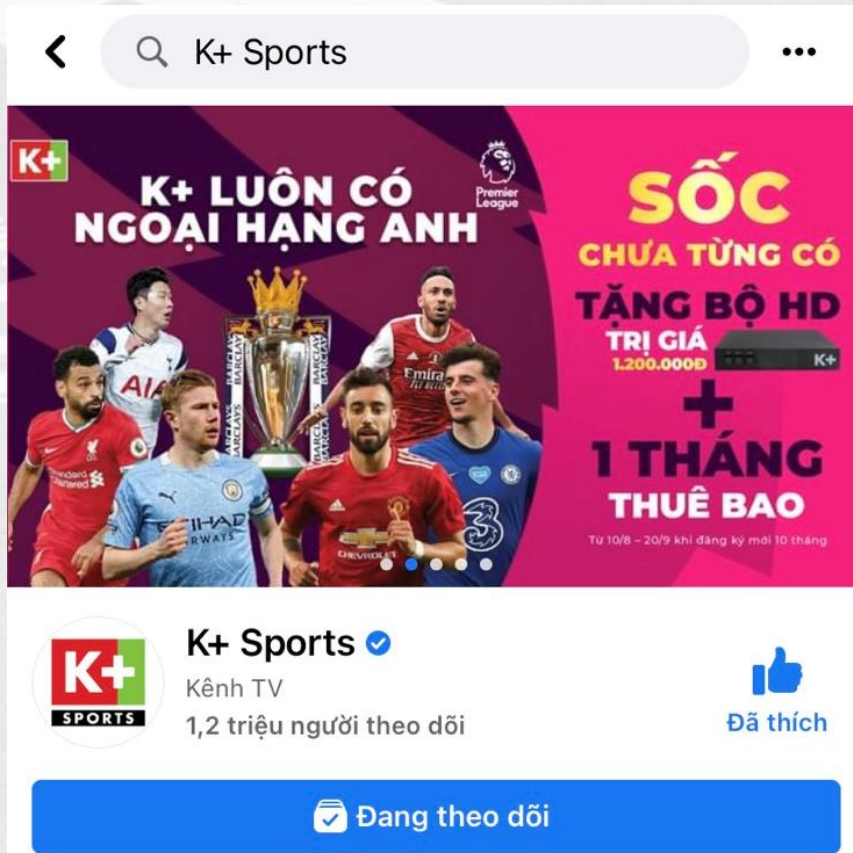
K+ Sports

K+

K+ LUÔN CÓ NGOẠI HẠNG ANH

Premier League

SỐC
CHƯA TỪNG CÓ
TẶNG BỘ HD
TRỊ GIÁ 1.200.000Đ
K+
+
1 THÁNG
THUÊ BAO
Từ 10/8 – 20/9 khi đăng ký mới 10 tháng

AIA
Emirates
Standard Chartered
ETIHAD AIRWAYS
CHEVROLET
3
BARCLAYS

K+ SPORTS

K+ Sports
Kênh TV
1,2 triệu người theo dõi

Đã thích

Đang theo dõi